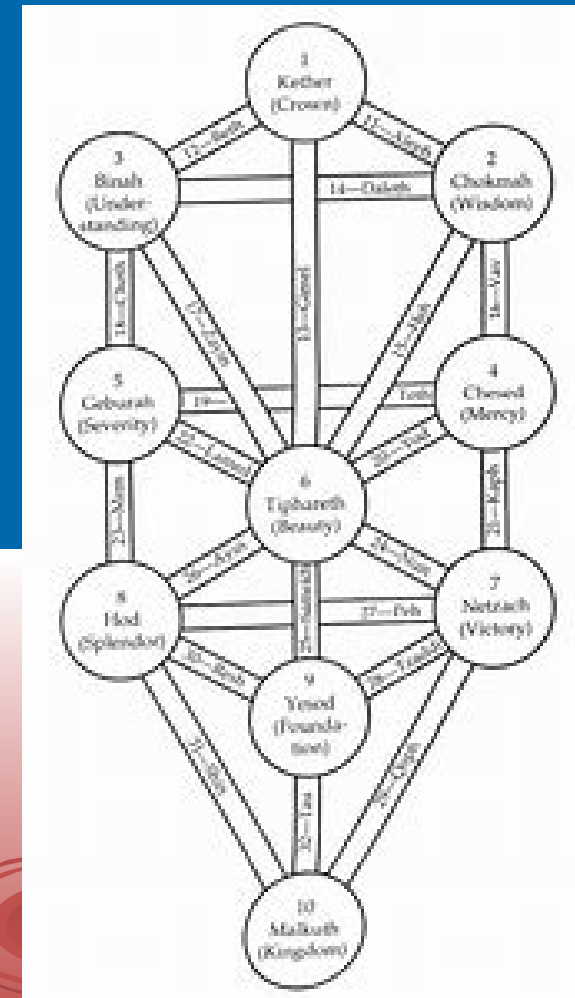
1
Kether
(Crown)

3
Binah
(Understanding)

2
Chokmah
(Wisdom)

5
Geburah
(Severity)

4
Chesed
(Mercy)

6
Tiphareth
(Beauty)

8
Hod
(Splendor)

7
Netzach
(Victory)

9
Yesod
(Foundation)

10
Malkuth
(Kingdom)

12—Beth
11—Aleph
14—Daleth
13—Gimel
18—Cheth
17—Zayin
15—Heh
16—Vav
19—
Teth
22—Lamed
20—Yod
21—Kaph
23—Mem
26—Ayin
24—Nun
25—Samekh
27—Peh
30—Resh
28—Tzaddi
31—Shin
32—Tav
29—Qoph